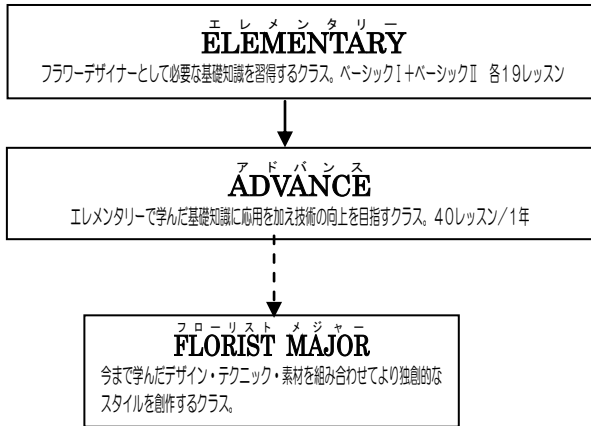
エレメンタリー
ELEMENTARY
フラワーデザイナーとして必要な基礎知識を習得するクラス。ベーシックⅠ+ベーシックⅡ 各19レッスン

アドバンス
ADVANCE
エレメンタリーで学んだ基礎知識に応用を加え技術の向上を目指すクラス。40レッスン/1年

フローリスト メジャー
FLORIST MAJOR
今まで学んだデザイン・テクニック・素材を組み合わせてより独創的なスタイルを創作するクラス。